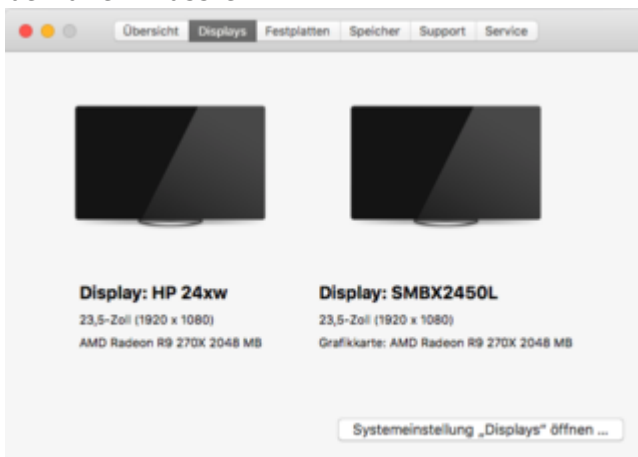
Übersicht Displays Festplatten Speicher Support Service

Display: HP 24xw
23,5-Zoll (1920 x 1080)
AMD Radeon R9 270X 2048 MB

Display: SMBX2450L
23,5-Zoll (1920 x 1080)
Grafikkarte: AMD Radeon R9 270X 2048 MB

Systemeinstellung „Displays" öffnen ...